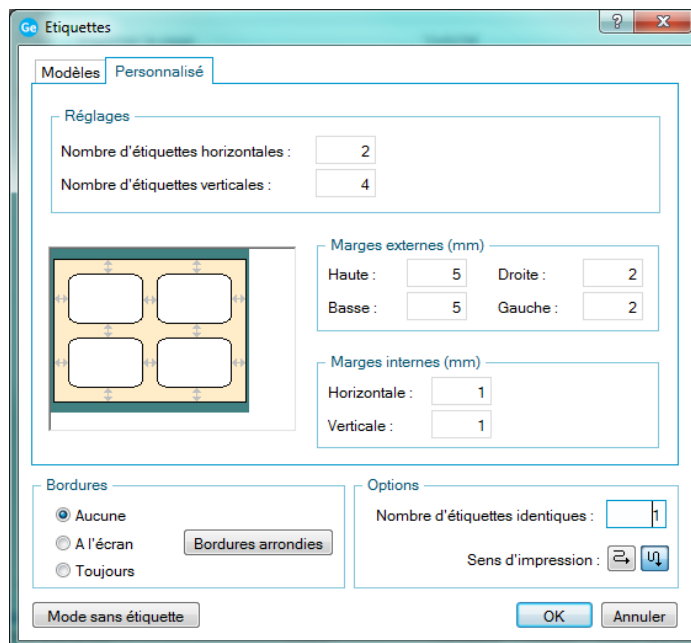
Ge Etiquettes

?

Modèles | Personnalisé

Réglages

Nombre d'étiquettes horizontales : 2

Nombre d'étiquettes verticales : 4

Marges externes (mm)

Haute : 5 Droite : 2

Basse : 5 Gauche : 2

Marges internes (mm)

Horizontale : 1

Verticale : 1

Bordures

Aucune

A l'écran

Toujours

Bordures arrondies

Options

Nombre d'étiquettes identiques : 1

Sens d'impression :

Mode sans étiquette

OK

Annuler